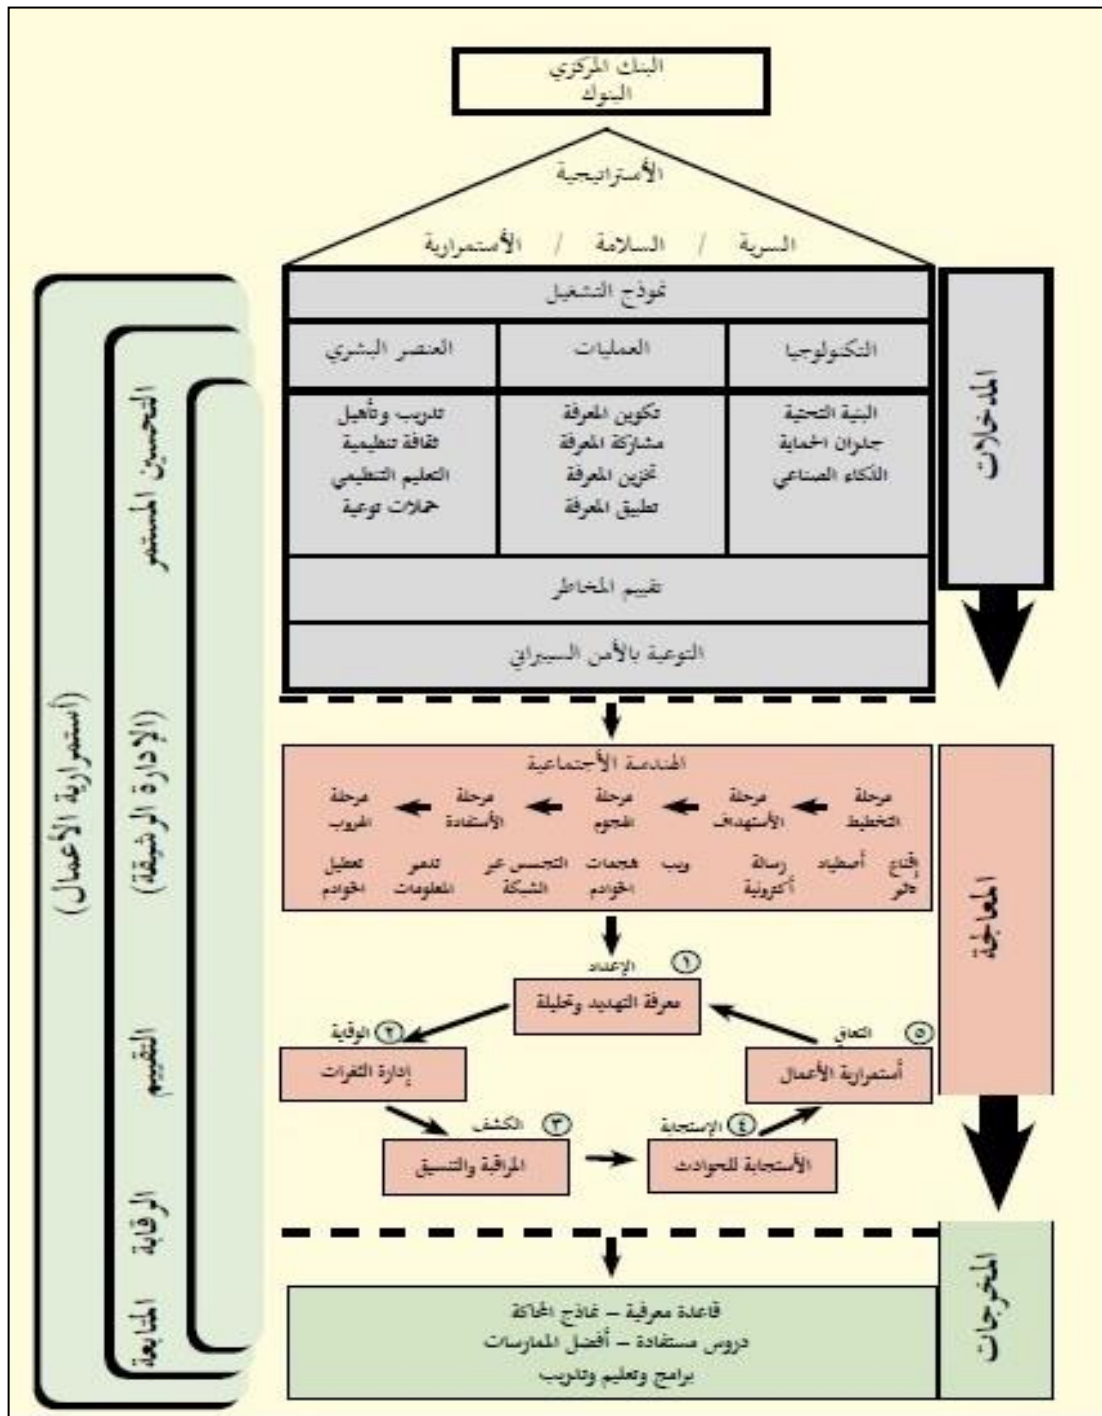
البنك المركزي
البنوك

الأستراتيجية

السرية / السلامة / الأستمرارية

نموذج التشغيل

| التكنولوجيا | العمليات | العنصر البشري |
|---|---|---|
| البنية التحتية<br>جدران الحماية<br>الذكاء الصناعي | تكوين المعرفة<br>مشاركة المعرفة<br>تخزين المعرفة<br>تطبيق المعرفة | تدريب وتأهيل<br>ثقافة تنظيمية<br>التعليم التنظيمي<br>حملات توعية |

تقييم المخاطر

التوعية بالأمن السيبراني

المدخلات

الهندسة الأجتماعية

مرحلة التخطيط ← مرحلة الأستهدف ← مرحلة الهجوم ← مرحلة الأستفادة ← مرحلة الهروب

إقناع دائم | أصطياد | رسالة أكترونية | ويب | هجمات الخوادم | التجسس عبر الشبكة | تدمير المعلومات | تعطيل الخوادم

المعالجة

١ الإعداد
معرفة التهديد وتحليلة

٢ الوقاية
إدارة الثغرات

٣ الكشف
المراقبة والتنسيق

٤ الإستجابة
الأستجابة للحوادث

٥ التعافي
أستمرارية الأعمال

المخرجات

قاعدة معرفية – نماذج المحاكاة
دروس مستفادة – أفضل الممارسات
برامج وتعليم وتدريب

(أستمرارية الأعمال)
(الإدارة الرشيقة)
التحسين المستمر
التقييم
الرقابة
المتابعة